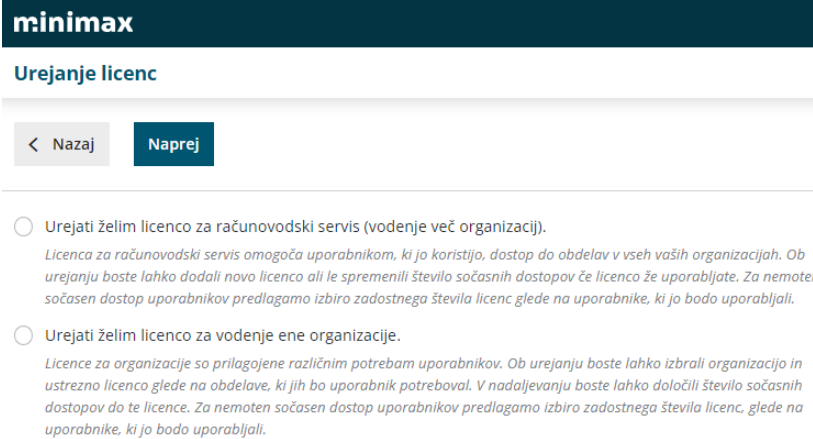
minimax

Urejanje licenc

Nazaj

Naprej

Urejati želim licenco za računovodski servis (vodenje več organizacij).

Licenca za računovodski servis omogoča uporabnikom, ki jo koristijo, dostop do obdelav v vseh vaših organizacijah. Ob urejanju boste lahko dodali novo licenco ali le spremenili število sočasnih dostopov če licenco že uporabljate. Za nemoten sočasen dostop uporabnikov predlagamo izbiro zadostnega števila licenc glede na uporabnike, ki jo bodo uporabljali.

Urejati želim licenco za vodenje ene organizacije.

Licence za organizacije so prilagojene različnim potrebam uporabnikov. Ob urejanju boste lahko izbrali organizacijo in ustrezno licenco glede na obdelave, ki jih bo uporabnik potreboval. V nadaljevanju boste lahko določili število sočasnih dostopov do te licence. Za nemoten sočasen dostop uporabnikov predlagamo izbiro zadostnega števila licenc, glede na uporabnike, ki jo bodo uporabljali.